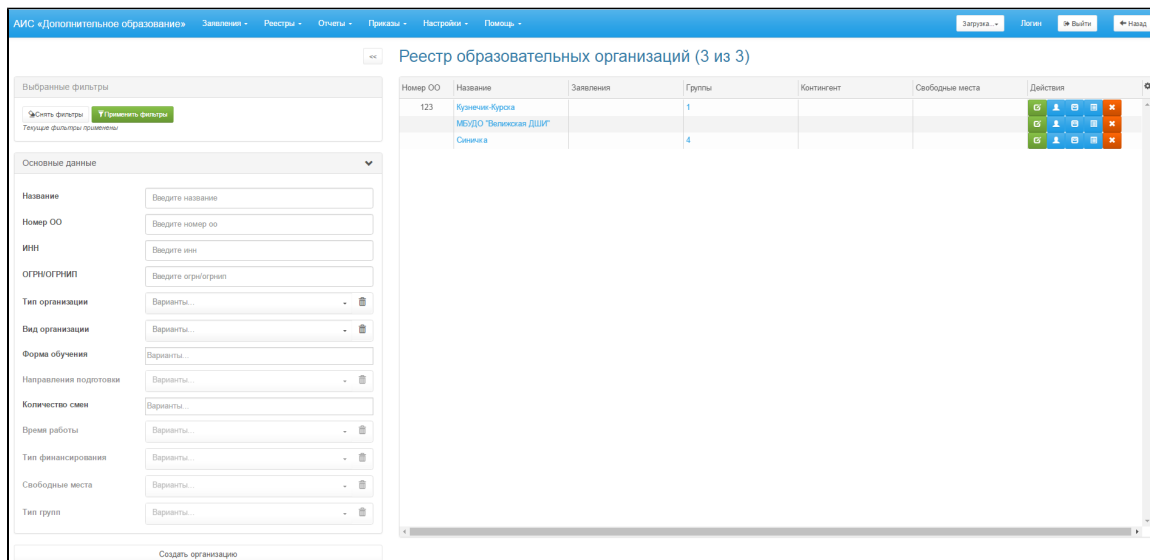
АИС «Дополнительное образование» Заявления - Реестры - Отчеты - Приказы - Настройки - Помощь -

Загрузка... - Логин Выйти Назад

<<

Реестр образовательных организаций (3 из 3)

Выбранные фильтры

Снять фильтры Применить фильтры

Текущие фильтры применены

Основные данные

Название Введите название

Номер ОО Введите номер оо

ИНН Введите инн

ОГРН/ОГРНИП Введите огрн/огрнип

Тип организации Варианты...

Вид организации Варианты...

Форма обучения Варианты...

Направления подготовки Варианты...

Количество смен Варианты...

Время работы Варианты...

Тип финансирования Варианты...

Свободные места Варианты...

Тип групп Варианты...

Создать организацию

| Номер ОО | Название | Заявления | Группы | Контингент | Свободные места | Действия |
|---|---|---|---|---|---|---|
| 123 | Кузнечик-Курска | | 1 | | | |
| | МБУДО "Велижская ДШИ" | | | | | |
| | Синичка | | 4 | | | |